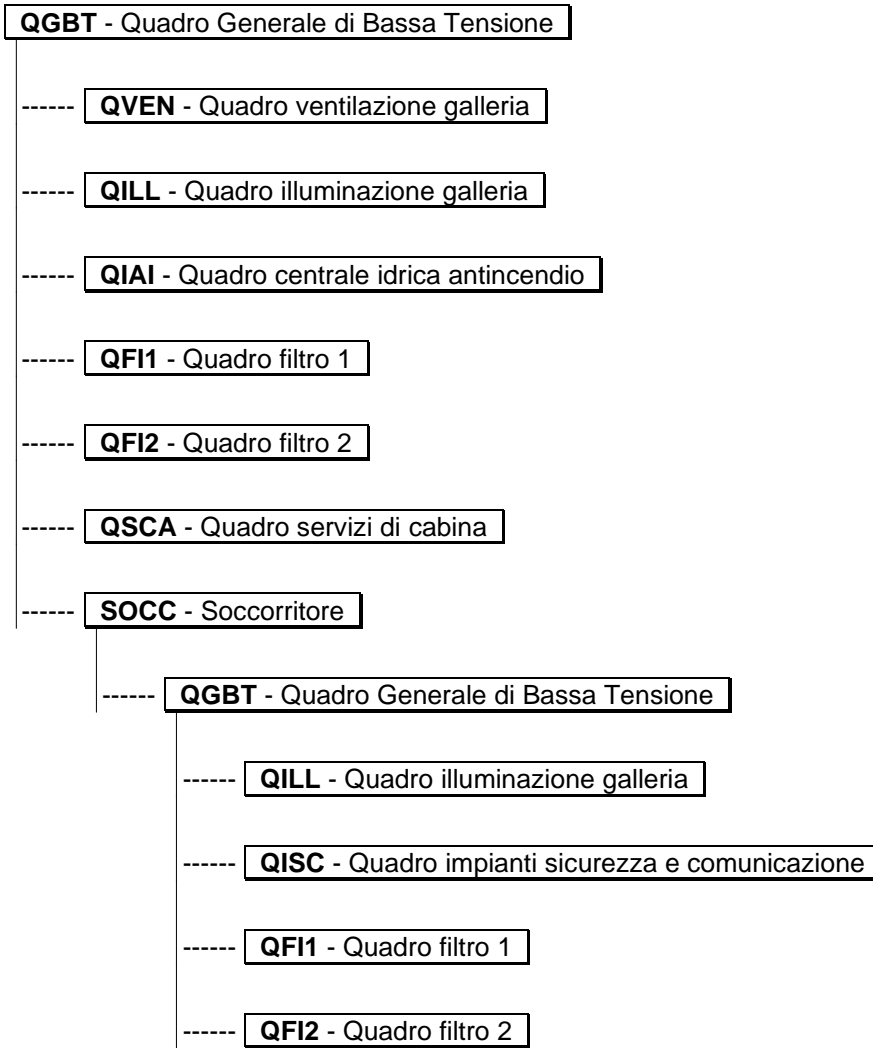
**QGBT** - Quadro Generale di Bassa Tensione

------ **QVEN** - Quadro ventilazione galleria

------ **QILL** - Quadro illuminazione galleria

------ **QIAI** - Quadro centrale idrica antincendio

------ **QFI1** - Quadro filtro 1

------ **QFI2** - Quadro filtro 2

------ **QSCA** - Quadro servizi di cabina

------ **SOCC** - Soccorritore

------ **QGBT** - Quadro Generale di Bassa Tensione

------ **QILL** - Quadro illuminazione galleria

------ **QISC** - Quadro impianti sicurezza e comunicazione

------ **QFI1** - Quadro filtro 1

------ **QFI2** - Quadro filtro 2